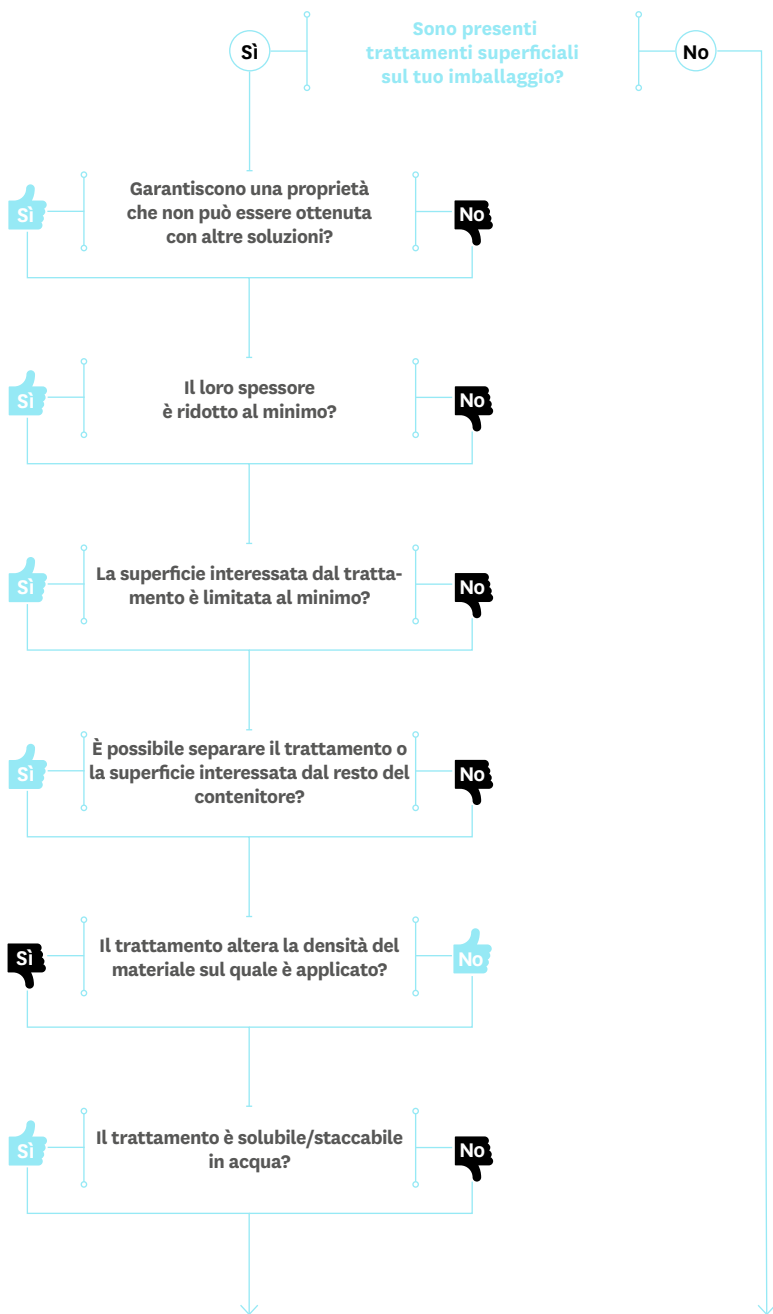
Sì

Sono presenti trattamenti superficiali sul tuo imballaggio?

No

Sì

Garantiscono una proprietà che non può essere ottenuta con altre soluzioni?

No

Sì

Il loro spessore è ridotto al minimo?

No

Sì

La superficie interessata dal trattamento è limitata al minimo?

No

Sì

È possibile separare il trattamento o la superficie interessata dal resto del contenitore?

No

Sì

Il trattamento altera la densità del materiale sul quale è applicato?

No

Sì

Il trattamento è solubile/staccabile in acqua?

No